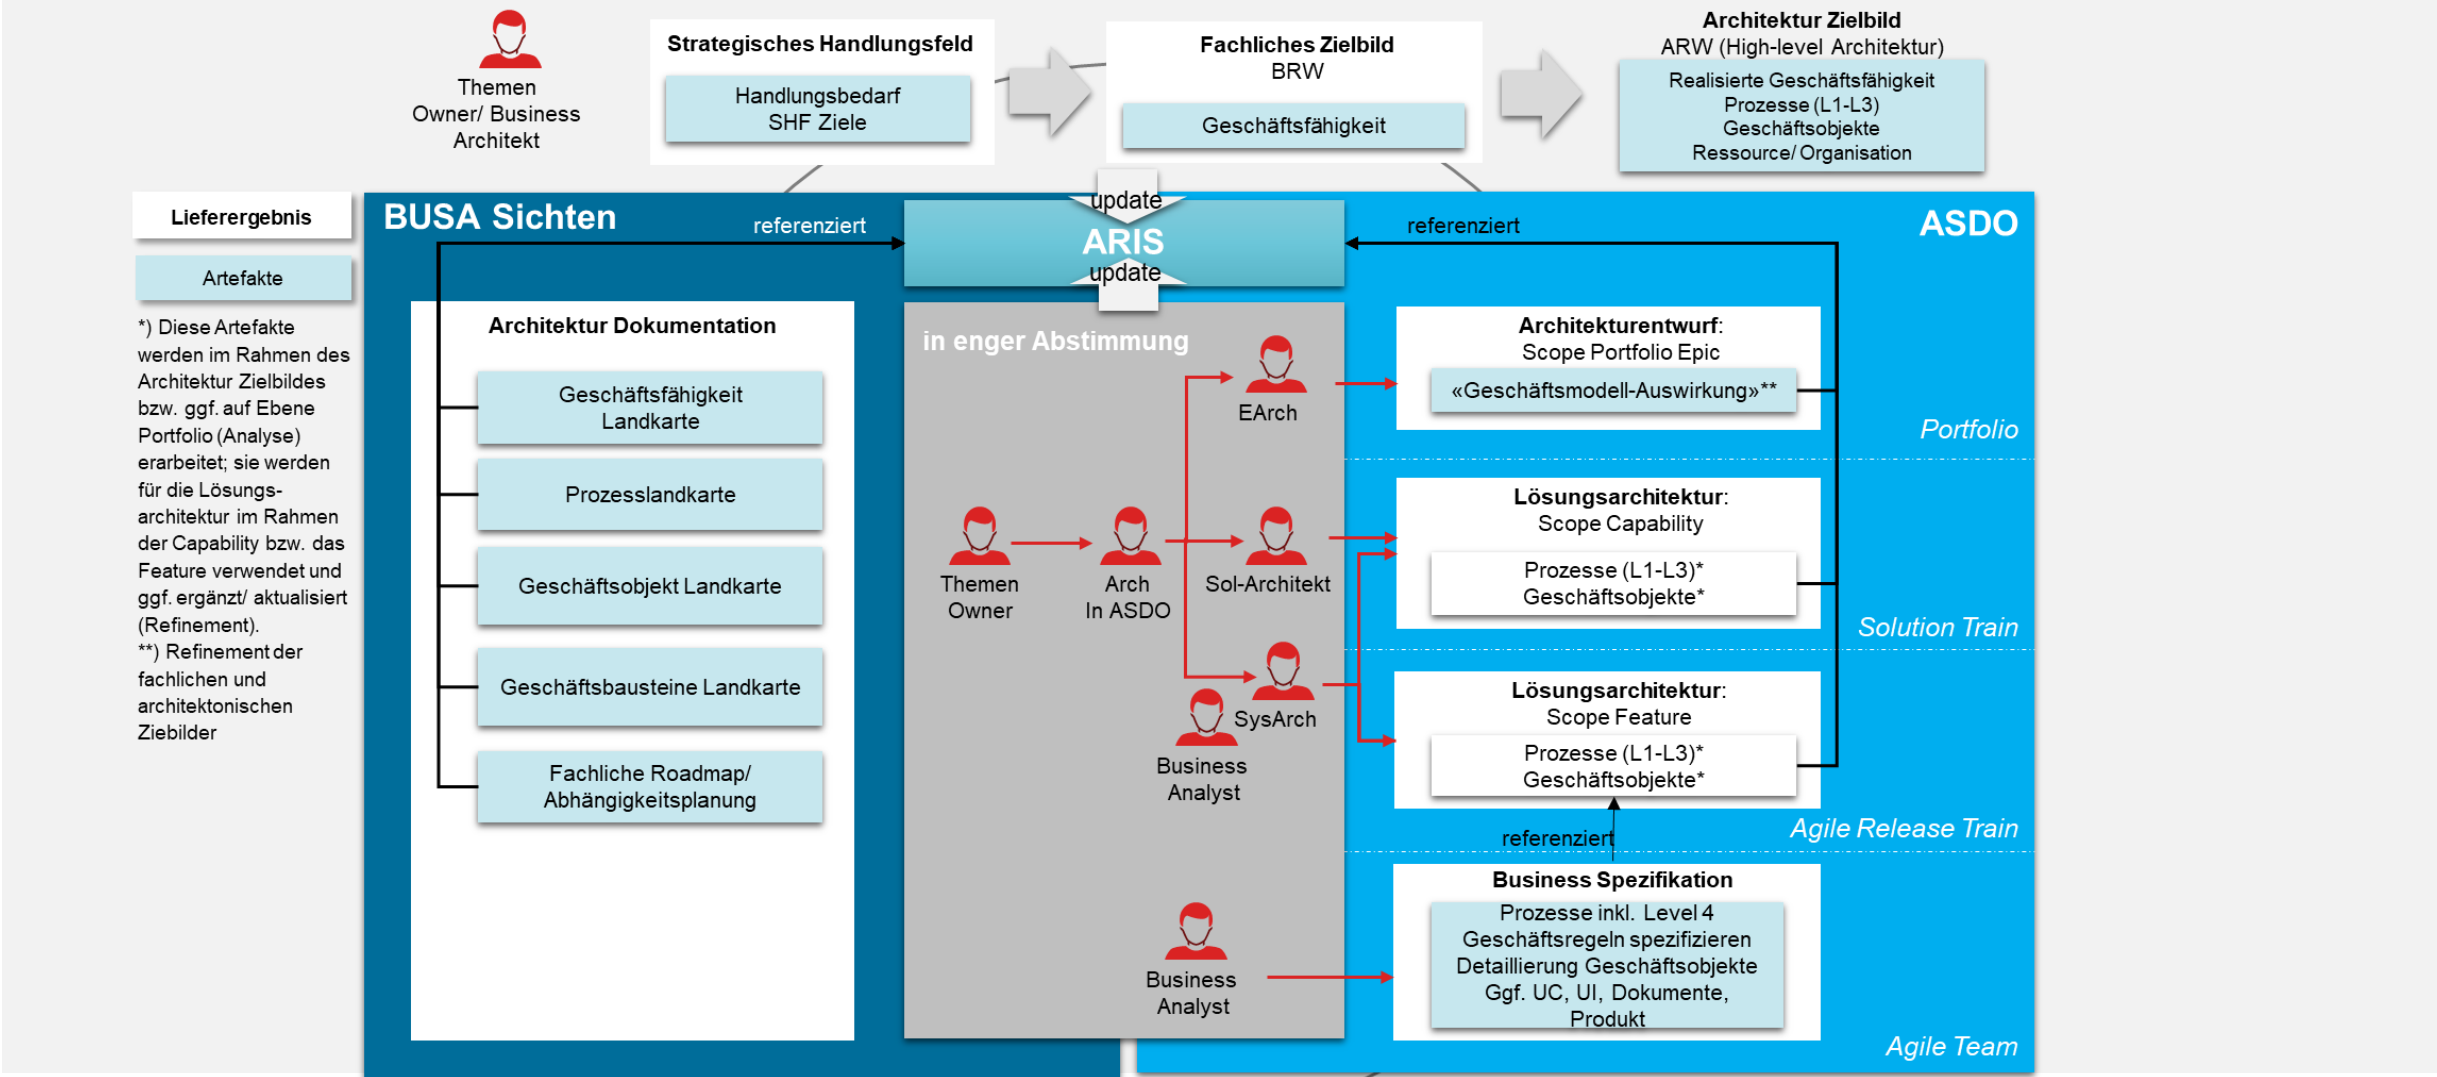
Themen Owner/ Business Architekt

Strategisches Handlungsfeld

Handlungsbedarf SHF Ziele

Fachliches Zielbild BRW

Geschäftsfähigkeit

Architektur Zielbild ARW (High-level Architektur)

Realisierte Geschäftsfähigkeit Prozesse (L1-L3) Geschäftsobjekte Ressource/ Organisation

Lieferergebnis

Artefakte

*) Diese Artefakte werden im Rahmen des Architektur Zielbildes bzw. ggf. auf Ebene Portfolio (Analyse) erarbeitet; sie werden für die Lösungsarchitektur im Rahmen der Capability bzw. das Feature verwendet und ggf. ergänzt/ aktualisiert (Refinement).
**) Refinement der fachlichen und architektonischen Ziebilder

BUSA Sichten

referenziert

update

ARIS

update

referenziert

ASDO

Architektur Dokumentation

Geschäftsfähigkeit Landkarte

Prozesslandkarte

Geschäftsobjekt Landkarte

Geschäftsbausteine Landkarte

Fachliche Roadmap/ Abhängigkeitsplanung

in enger Abstimmung

EArch

Themen Owner

Arch In ASDO

Sol-Architekt

SysArch

Business Analyst

Business Analyst

Architekturentwurf: Scope Portfolio Epic

«Geschäftsmodell-Auswirkung»**

Portfolio

Lösungsarchitektur: Scope Capability

Prozesse (L1-L3)* Geschäftsobjekte*

Solution Train

Lösungsarchitektur: Scope Feature

Prozesse (L1-L3)* Geschäftsobjekte*

Agile Release Train

referenziert

Business Spezifikation

Prozesse inkl. Level 4 Geschäftsregeln spezifizieren Detaillierung Geschäftsobjekte Ggf. UC, UI, Dokumente, Produkt

Agile Team